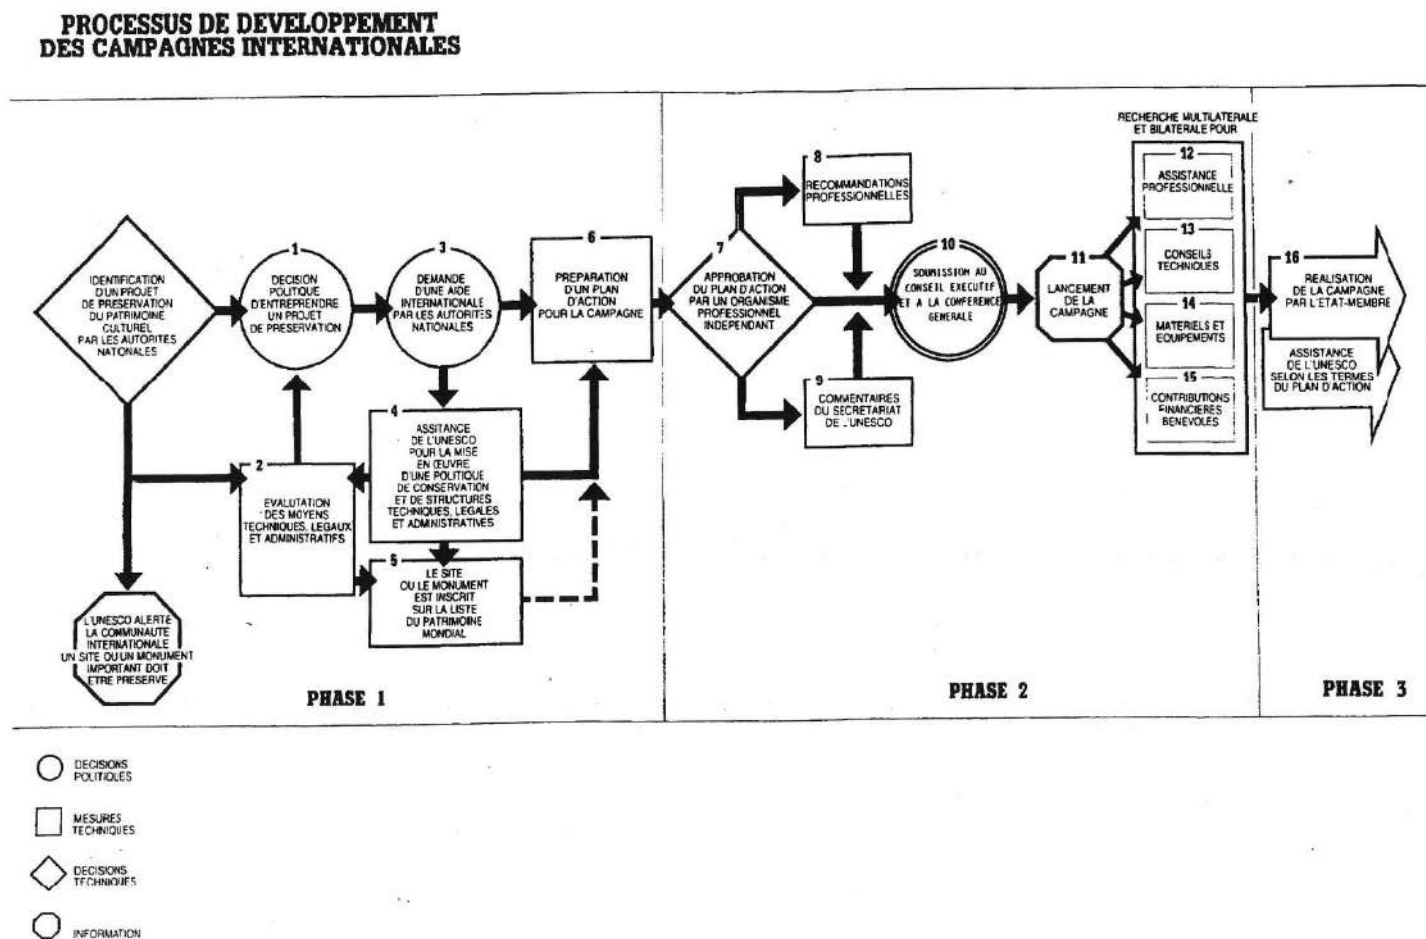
PROCESSUS DE DEVELOPPEMENT
DES CAMPAGNES INTERNATIONALES

IDENTIFICATION D'UN PROJET DE PRESERVATION DU PATRIMOINE CULTUREL PAR LES AUTORITES NATIONALES

1
DECISION POLITIQUE D'ENTREPRENDRE UN PROJET DE PRESERVATION

3
DEMANDE D'UNE AIDE INTERNATIONALE PAR LES AUTORITES NATIONALES

6
PREPARATION D'UN PLAN D'ACTION POUR LA CAMPAGNE

2
EVALUTATION DES MOYENS TECHNIQUES, LEGAUX ET ADMINISTRATIFS

4
ASSITANCE DE L'UNESCO POUR LA MISE EN ŒUVRE D'UNE POLITIQUE DE CONSERVATION ET DE STRUCTURES TECHNIQUES, LEGALES ET ADMINISTRATIVES

5
LE SITE OU LE MONUMENT EST INSCRIT SUR LA LISTE DU PATRIMOINE MONDIAL

L'UNESCO ALERTE LA COMMUNAUTE INTERNATIONALE UN SITE OU UN MONUMENT IMPORTANT DOIT ETRE PRESERVE

PHASE 1

7
APPROBATION DU PLAN D'ACTION PAR UN ORGANISME PROFESSIONNEL INDEPENDANT

8
RECOMMANDATIONS PROFESSIONNELLES

9
COMMENTAIRES DU SECRETARIAT DE L'UNESCO

10
SOUMISSION AU CONSEIL EXECUTIF ET A LA CONFERENCE GENERALE

11
LANCEMENT DE LA CAMPAGNE

RECHERCHE MULTILATERALE ET BILATERALE POUR

12
ASSISTANCE PROFESSIONNELLE

13
CONSEILS TECHNIQUES

14
MATERIELS ET EQUIPEMENTS

15
CONTRIBUTIONS FINANCIERES BENEVOLES

PHASE 2

16
REALISATION DE LA CAMPAGNE PAR L'ETAT-MEMBRE

ASSISTANCE DE L'UNESCO SELON LES TERMES DU PLAN D'ACTION

PHASE 3

DECISIONS POLITIQUES
MESURES TECHNIQUES
DECISIONS TECHNIQUES
INFORMATION